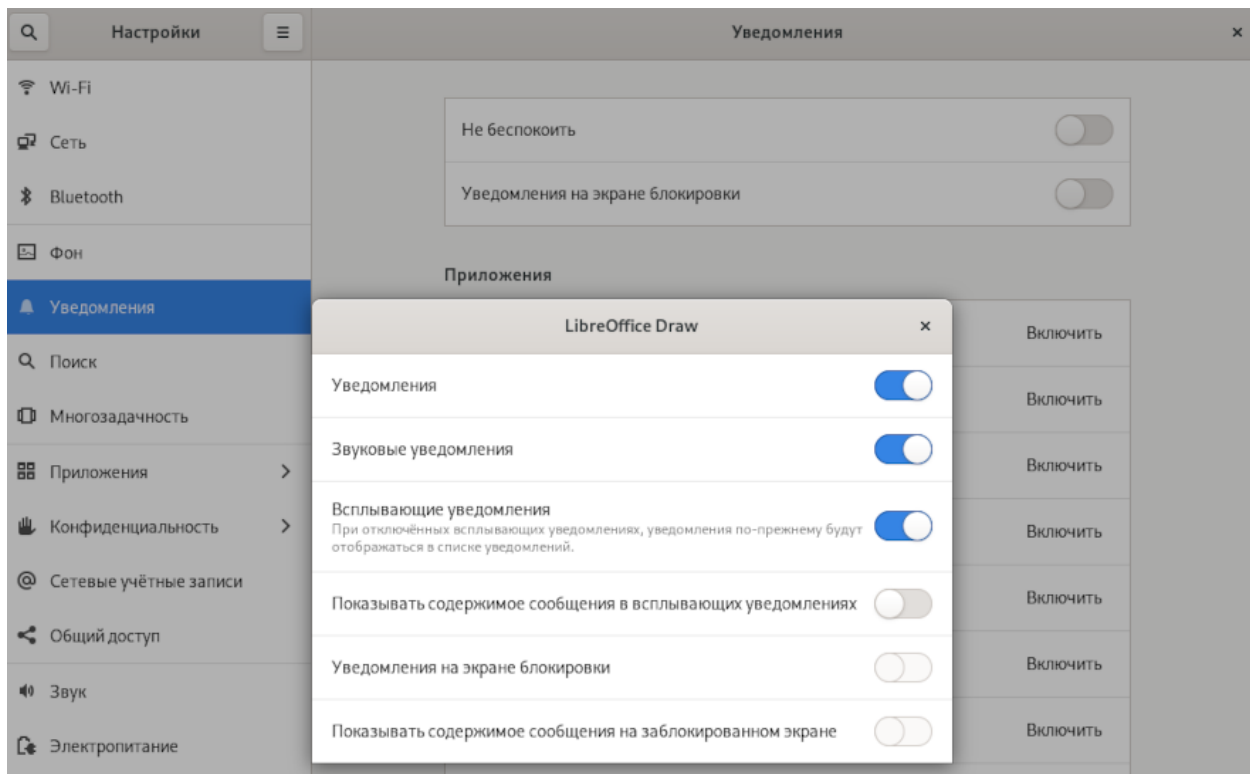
Настройки

Уведомления

Wi-Fi
Сеть
Bluetooth
Фон
Уведомления
Поиск
Многозадачность
Приложения
Конфиденциальность
Сетевые учётные записи
Общий доступ
Звук
Электропитание

Не беспокоить
Уведомления на экране блокировки

Приложения

Включить
Включить
Включить
Включить
Включить
Включить
Включить

LibreOffice Draw

Уведомления
Звуковые уведомления
Всплывающие уведомления
При отключённых всплывающих уведомлениях, уведомления по-прежнему будут отображаться в списке уведомлений.
Показывать содержимое сообщения в всплывающих уведомлениях
Уведомления на экране блокировки
Показывать содержимое сообщения на заблокированном экране